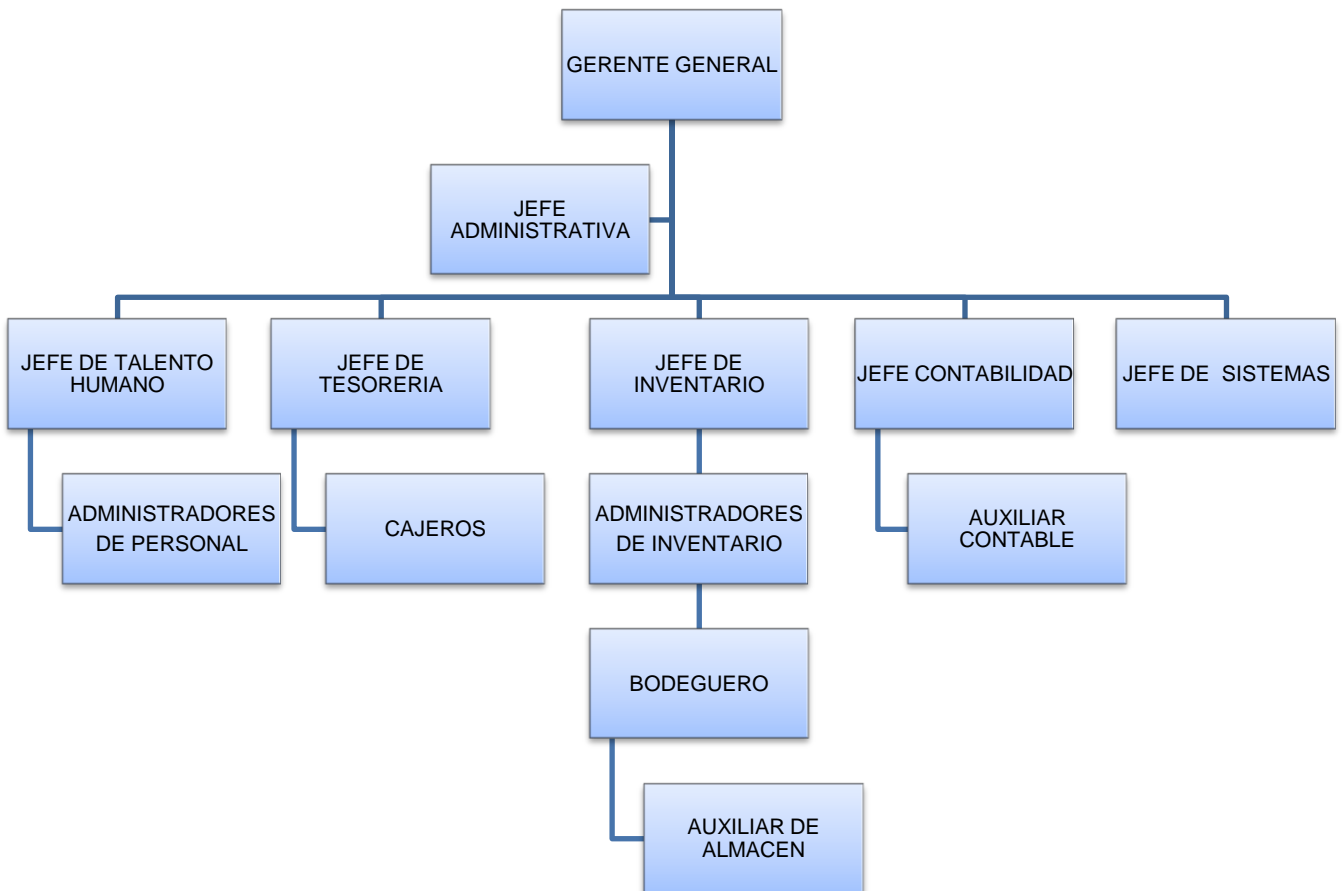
GERENTE GENERAL

JEFE ADMINISTRATIVA

JEFE DE TALENTO HUMANO

ADMINISTRADORES DE PERSONAL

JEFE DE TESORERIA

CAJEROS

JEFE DE INVENTARIO

ADMINISTRADORES DE INVENTARIO

BODEGUERO

AUXILIAR DE ALMACEN

JEFE CONTABILIDAD

AUXILIAR CONTABLE

JEFE DE SISTEMAS